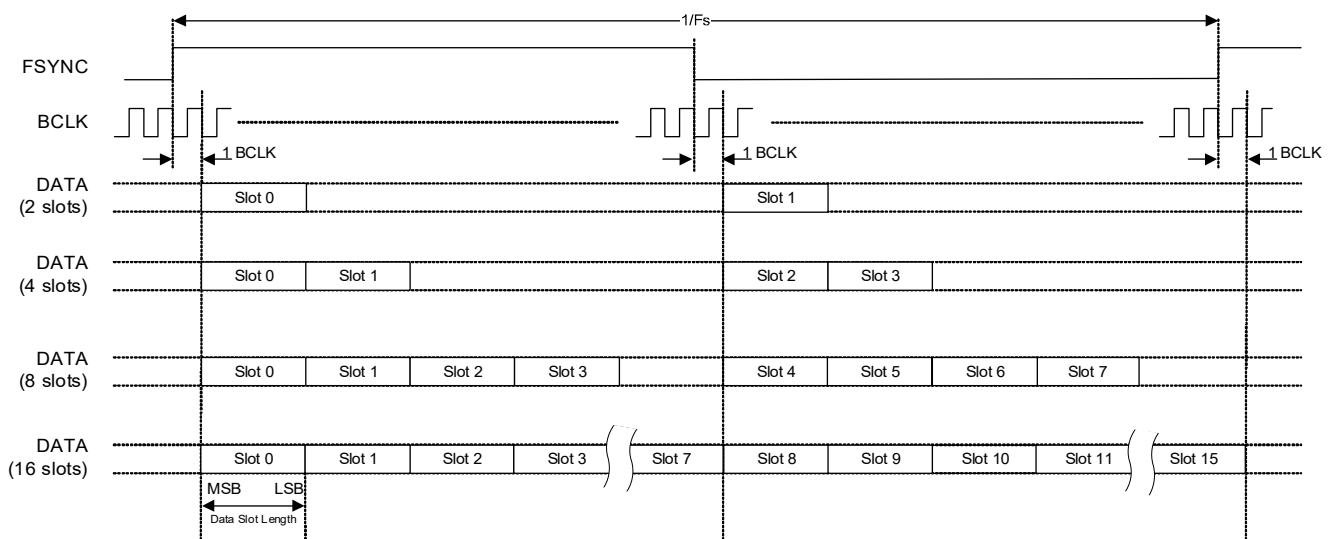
1/Fs

FSYNC

BCLK

1 BCLK

1 BCLK

1 BCLK

DATA (2 slots)

Slot 0

Slot 1

DATA (4 slots)

Slot 0

Slot 1

Slot 2

Slot 3

DATA (8 slots)

Slot 0

Slot 1

Slot 2

Slot 3

Slot 4

Slot 5

Slot 6

Slot 7

DATA (16 slots)

Slot 0

Slot 1

Slot 2

Slot 3

Slot 7

Slot 8

Slot 9

Slot 10

Slot 11

Slot 15

MSB

LSB

Data Slot Length